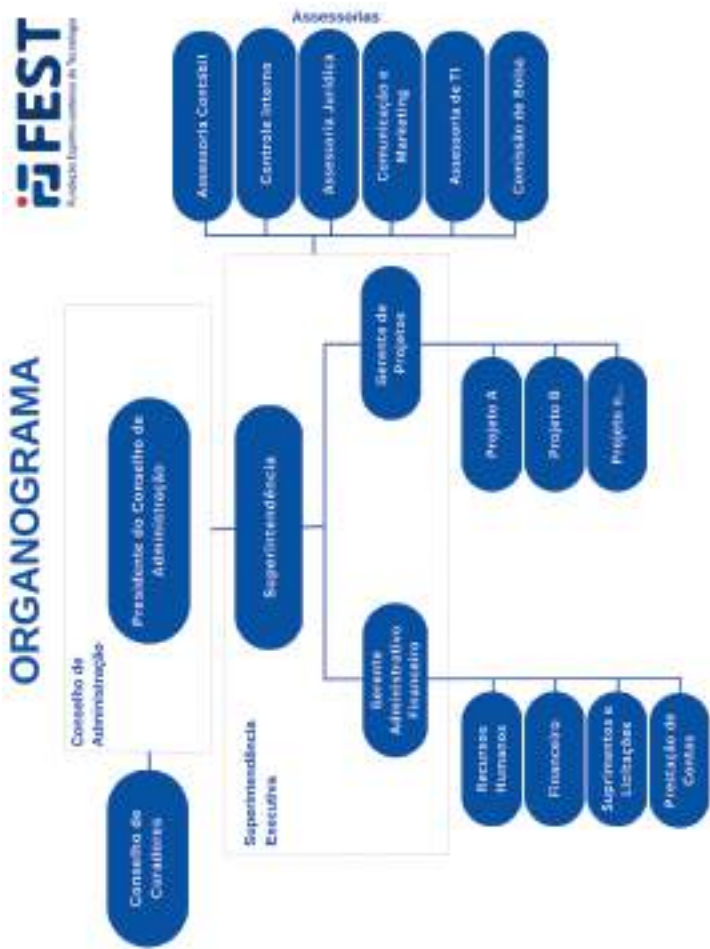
FEST
Fundação Espiritossantense de Tecnologia

ORGANOGRAMA

Assessorias

Assessoria Contábil

Controle Interno

Assessoria Jurídica

Comunicação e Marketing

Assessoria de TI

Comissão de Bolsa

Conselho de Administração

Presidente do Conselho de Administração

Conselho de Curadores

Superintendência Executiva

Superintendência

Gerente de Projetos

Projeto A

Projeto B

Projeto ...

Gerente Administrativo Financeiro

Recursos Humanos

Financeiro

Suprimentos e Licitações

Prestação de Contas